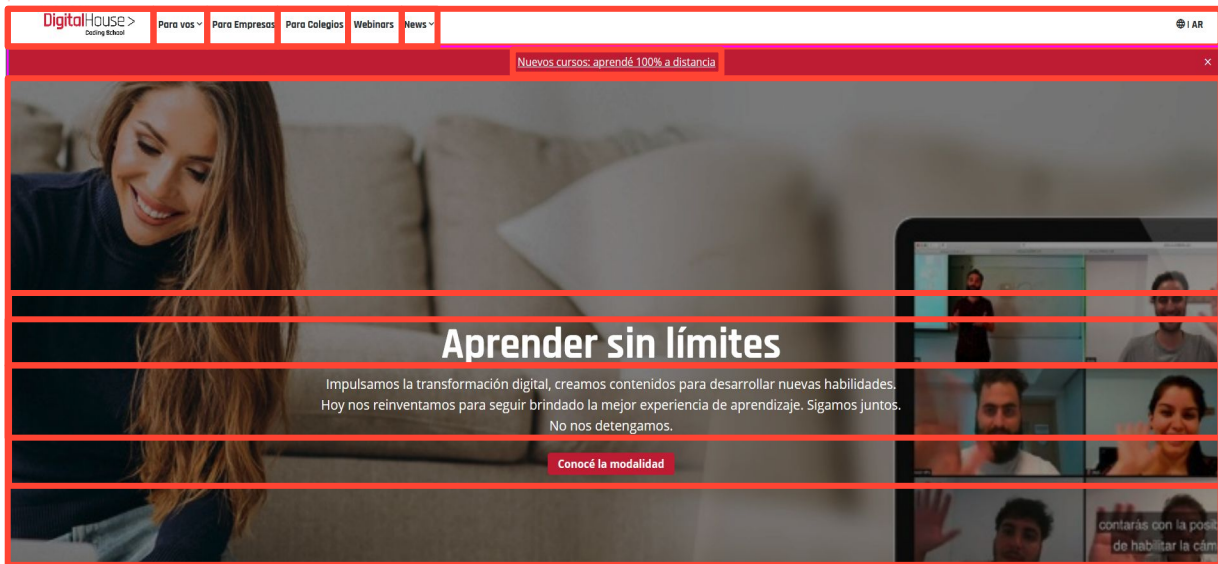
DigitalHouse >
Coding School

Para vos

Para Empresas

Para Colegios

Webinars

News

| AR

Nuevos cursos: aprendé 100% a distancia

×

Aprender sin límites

Impulsamos la transformación digital, creamos contenidos para desarrollar nuevas habilidades. Hoy nos reinventamos para seguir brindado la mejor experiencia de aprendizaje. Sigamos juntos. No nos detengamos.

Conocé la modalidad

contarás con la posib
de habilitar la cám